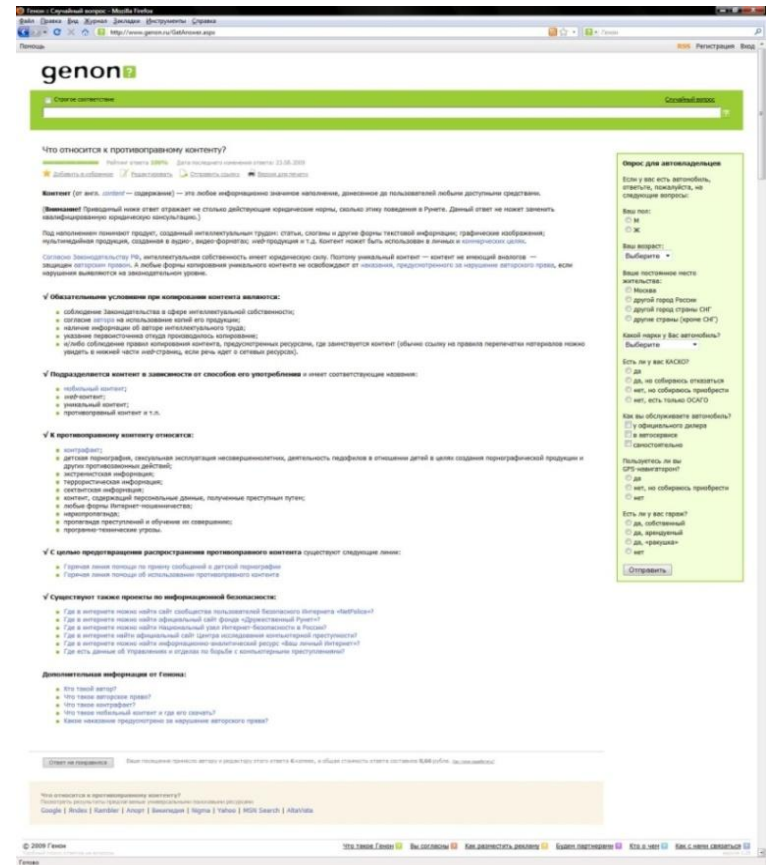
Генон : Случайный вопрос - Mozilla Firefox
Файл Правка Вид Журнал Закладки Инструменты Справка
http://www.genon.ru/GetAnswer.aspx
Помощь
RSS Регистрация Вход

genon

Строгое соответствие
Случайный вопрос

Что относится к противоправному контенту?

Рейтинг ответа 100% Дата последнего изменения ответа: 23.08.2009
Добавить в избранное Редактировать Отправить ссылку Версия для печати

Контент (от англ. content — содержание) — это любое информационно значимое наполнение, доносимое до пользователей любыми доступными средствами.

(Внимание! Приведенный ниже ответ отражает не столько действующие юридические нормы, сколько этику поведения в Рунете. Данный ответ не может заменить квалифицированную юридическую консультацию.)

Под наполнением понимают продукт, созданный интеллектуальным трудом: статьи, слоганы и другие формы текстовой информации; графические изображения; мультимедийная продукция, созданная в аудио-, видео-форматах; web-продукция и т.д. Контент может быть использован в личных и коммерческих целях.

Согласно Законодательству РФ, интеллектуальная собственность имеет юридическую силу. Поэтому уникальный контент — контент не имеющий аналогов — защищен авторским правом. А любые формы копирования уникального контента без соблюдения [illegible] от наказания, предусмотренного за нарушение авторского права, если нарушения выявляются на законодательном уровне.

√ Обязательными условиями при копировании контента являются:
• соблюдение Законодательства в сфере интеллектуальной собственности;
• согласие автора на использование копий его продукции;
• наличие информации об авторе интеллектуального труда;
• указание первоисточника откуда производилось копирование;
• и/либо соблюдение правил копирования контента, предусмотренных ресурсом, где заимствуется контент (обычно ссылку на правила перепечатки материалов можно увидеть в нижней части web-страниц, если речь идет о сетевых ресурсах).

√ Подразделяется контент в зависимости от способов его употребления и имеет соответствующие названия:
• мобильный контент;
• web-контент;
• уникальный контент;
• противоправный контент и т.п.

√ К противоправному контенту относятся:
• контрафакт;
• детская порнография, сексуальная эксплуатация несовершеннолетних, деятельность педофилов в отношении детей в целях создания порнографической продукции и других противозаконных действий;
• экстремистская информация;
• террористическая информация;
• сектантская информация;
• контент, содержащий персональные данные, полученные преступным путем;
• любые формы Интернет-мошенничества;
• наркопропаганда;
• пропаганда преступлений и обучение их совершению;
• программно-технические угрозы.

√ С целью предотвращения распространения противоправного контента существуют следующие линии:
• Горячая линия помощи по приему сообщений о детской порнографии
• Горячая линия помощи об использовании противоправного контента

√ Существуют также проекты по информационной безопасности:
• Где в интернете можно найти сайт сообщества пользователей безопасного Интернета «NetPolice»?
• Где в интернете можно найти официальный сайт фонда «Дружественный Рунет»?
• Где в интернете можно найти Национальный узел Интернет-безопасности в России?
• Где в интернете найти официальный сайт Центра исследования компьютерной преступности?
• Где в интернете можно найти информационно-аналитический ресурс «Ваш личный Интернет»?
• Где есть данные об Управлениях и отделах по борьбе с компьютерными преступлениями?

Дополнительная информация от Генона:
• Кто такой автор?
• Что такое авторские права?
• Что такое контрафакт?
• Что такое мобильный контент и где его скачать?
• Какие наказание предусмотрено за нарушение авторского права?

Опрос для автовладельцев
Если у вас есть автомобиль, ответьте, пожалуйста, на следующие вопросы:
Ваш пол:
м
ж
Ваш возраст:
Выберите
Ваше постоянное место жительства:
Москва
другой город России
другой город страны СНГ
другие страны (кроме СНГ)
Какой марки у Вас автомобиль?
Выберите
Есть ли у вас КАСКО?
да
да, но собираюсь отказаться
нет, но собираюсь приобрести
нет, есть только ОСАГО
Как вы обслуживаете автомобиль?
у официального дилера
в автосервисе
самостоятельно
Пользуетесь ли вы GPS-навигатором?
да
нет, но собираюсь приобрести
нет
Есть ли у вас гараж?
да, собственный
да, арендуемый
да, «ракушка»
нет
Отправить

Ответ не понравился
Ваше посещение принесло автору и редактору этого ответа 4 копеек, а общая стоимость ответа составляет 0,84 рубля. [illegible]

Что относится к противоправному контенту?
Посмотреть результаты представленные универсальными поисковыми ресурсами:
Google | Rndex | Rambler | Aport | Вебалта | Nigma | Yahoo | MSN Search | AltaVista

© 2009 Генон
Что такое Генон Вы согласны Как разместить рекламу Будем партнерами Кто у нас Как с нами связаться
Готово